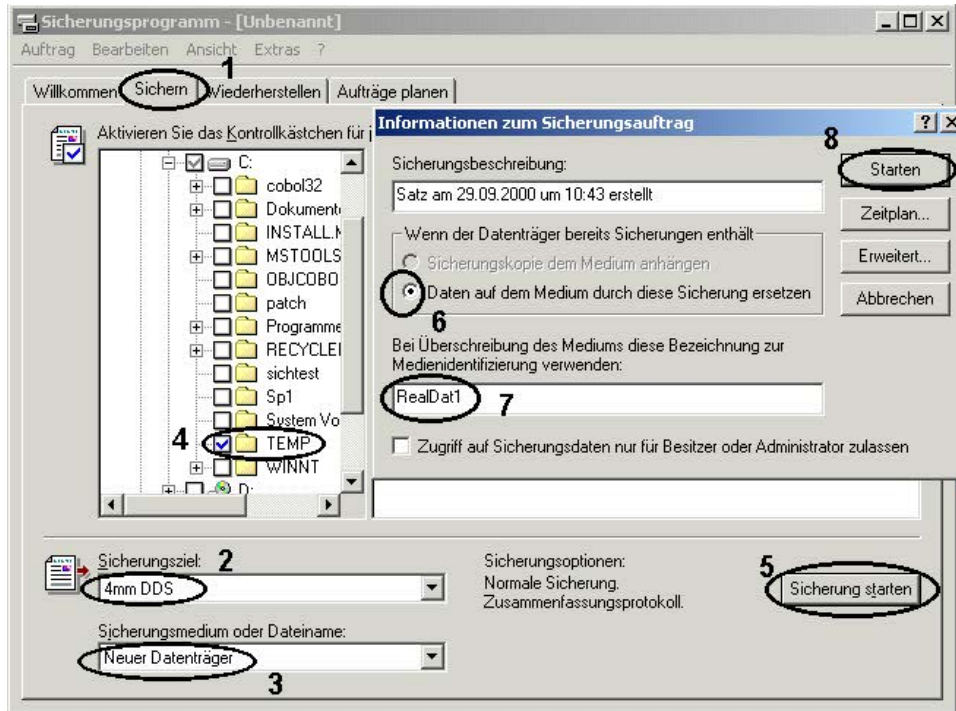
Sicherungsprogramm - [Unbenannt]
Auftrag Bearbeiten Ansicht Extras ?

1
Willkommen Sichern Wiederherstellen Aufträge planen

Aktivieren Sie das Kontrollkästchen für j

C:
cobol32
Dokument
INSTALL.I
MSTOOLS
OBJCOBO
patch
Programme
RECYCLEI
sichtest
Sp1
System Vo
4 TEMP
WINNT
D:

Informationen zum Sicherungsauftrag ? X

8

Sicherungsbeschreibung:
Satz am 29.09.2000 um 10:43 erstellt

Starten
Zeitplan...
Erweitert...
Abbrechen

Wenn der Datenträger bereits Sicherungen enthält
Sicherungskopie dem Medium anhängen
Daten auf dem Medium durch diese Sicherung ersetzen
6

Bei Überschreibung des Mediums diese Bezeichnung zur Medienidentifizierung verwenden:
RealDat1 7

Zugriff auf Sicherungsdaten nur für Besitzer oder Administrator zulassen

Sicherungsziel: 2
4mm DDS

Sicherungsmedium oder Dateiname:
Neuer Datenträger
3

Sicherungsoptionen:
Normale Sicherung.
Zusammenfassungsprotokoll.

5
Sicherung starten